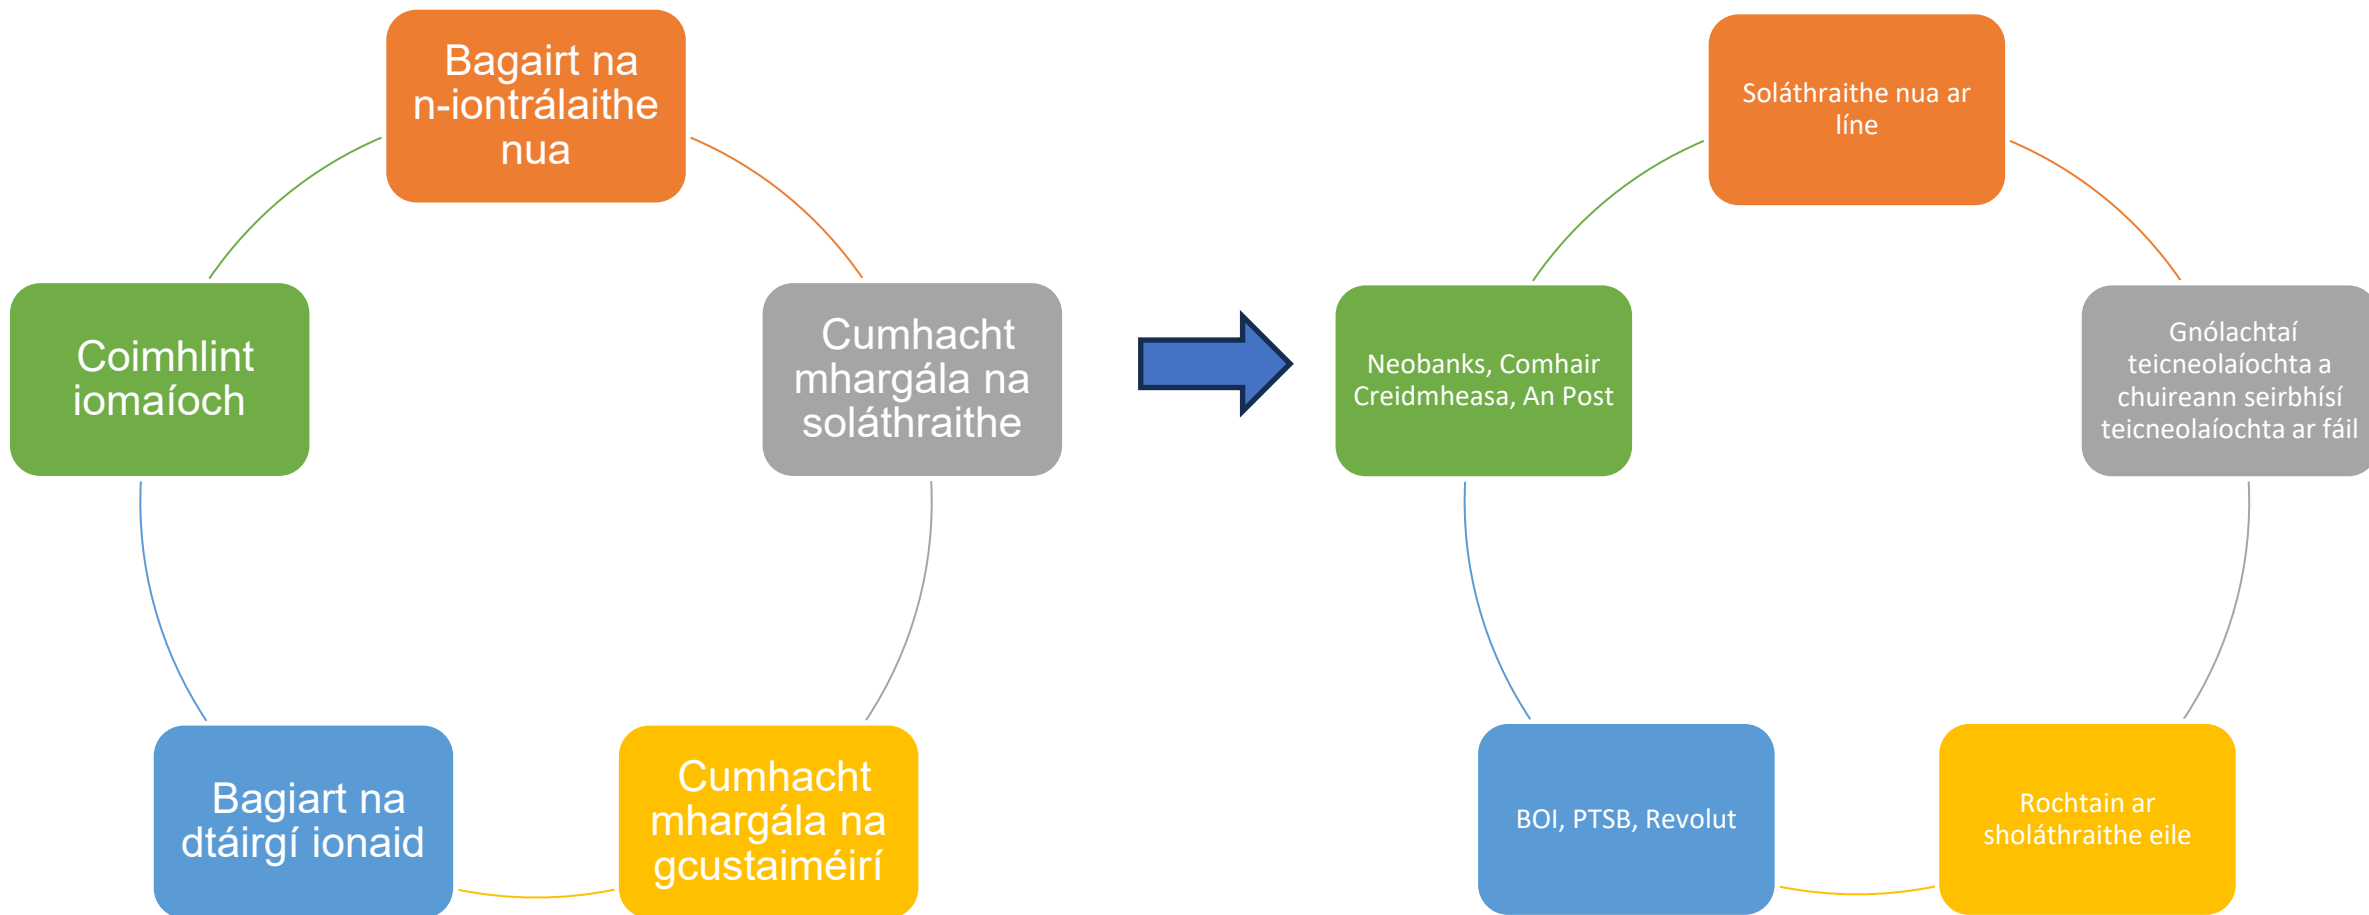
Bagairt na n-iontrálaithe nua

Cumhacht mhargála na soláthraithe

Cumhacht mhargála na gcustaiméirí

Bagiart na dtáirgí ionaid

Coimhlint iomaíoch

Soláthraithe nua ar líne

Gnólachtaí teicneolaíochta a chuireann seirbhísí teicneolaíochta ar fáil

Rochtain ar sholáthraithe eile

BOI, PTSB, Revolut

Neobanks, Comhair Creidmheasa, An Post